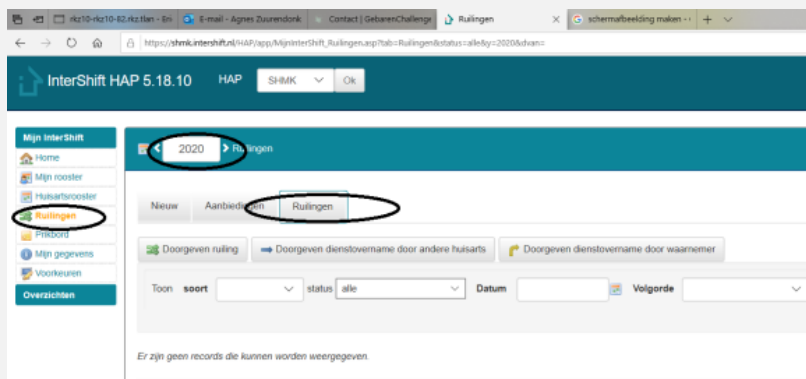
rkz10-rkz10-82.rkz.tlan - En | E-mail - Agnes Zuurendonk | Contact | GebarenChallenge | Ruilingen | schermafbeelding maken -

https://shmk.intershift.nl/HAP/app/MijnInterShift_Ruilingen.asp?tab=Ruilingen&status=alle&y=2020&dvan=

InterShift HAP 5.18.10 HAP SHMK Ok

Mijn InterShift
Home
Mijn rooster
Huisartsrooster
Ruilingen
Prikbord
Mijn gegevens
Voorkeuren
Overzichten

2020 Ruilingen

Nieuw | Aanbiedingen | Ruilingen

Doorgeven ruiling | Doorgeven dienstovername door andere huisarts | Doorgeven dienstovername door waarnemer

Toon soort status alle Datum Volgorde

Er zijn geen records die kunnen worden weergegeven.